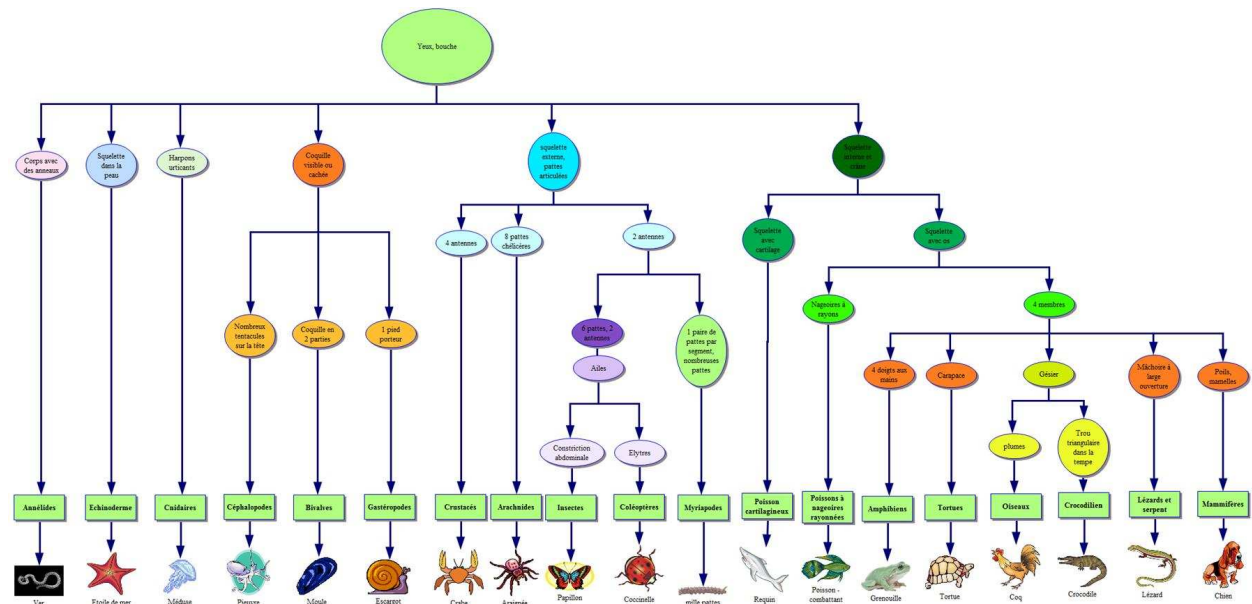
Yeux, bouche

Corps avec des anneaux

Squelette dans la peau

Harpons urticants

Coquille visible ou cachée

squelette externe, pattes articulées

Squelette interne et crâne

Nombreux tentacules sur la tête

Coquille en 2 parties

1 pied porteur

4 antennes

8 pattes chélicères

2 antennes

Squelette avec cartilage

Squelette avec os

6 pattes, 2 antennes

1 paire de pattes par segment, nombreuses pattes

Nageoires à rayons

4 membres

Ailes

Constriction abdominale

Elytres

4 doigts aux mains

Carapace

Gésier

Mâchoire à large ouverture

Poils, mamelles

plumes

Trou triangulaire dans la tempe

Annélides

Echinoderme

Cnidaires

Céphalopodes

Bivalves

Gastéropodes

Crustacés

Arachnides

Insectes

Coléoptères

Myriapodes

Poisson cartilagineux

Poissons à nageoires rayonnées

Amphibiens

Tortues

Oiseaux

Crocodilien

Lézards et serpent

Mammifères

Ver

Etoile de mer

Méduse

Pieuvre

Moule

Escargot

Crabe

Araignée

Papillon

Coccinelle

mille pattes

Requin

Poisson - combattant

Grenouille

Tortue

Coq

Crocodile

Lézard

Chien